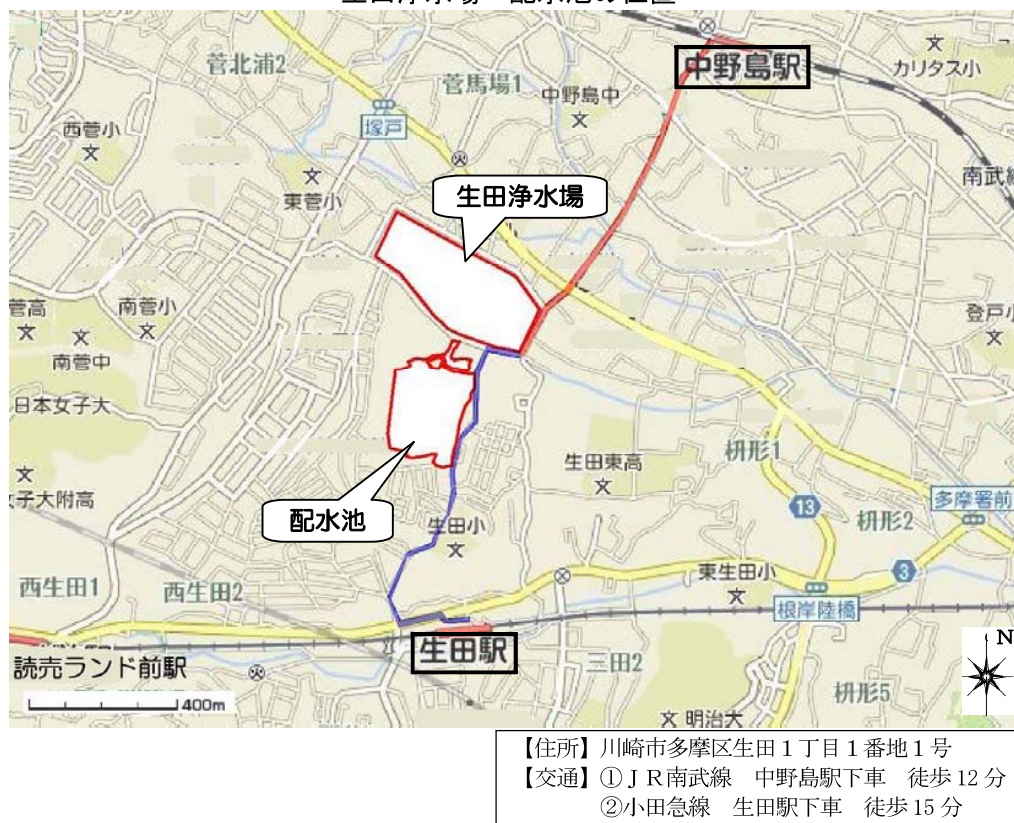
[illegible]

中野島駅
菅北浦2
菅馬場1
中野島中
カリタス小
西菅小
塚戸
東菅小
生田浄水場
南武
菅高
南菅小
登戸小
南菅中
日本女子大
生田東高
枡形1
配水池
子大附高
13
多摩署前
生田小
枡形2
西生田1
西生田2
東生田小
3
根岸陸橋
生田駅
N
読売ランド前駅
三田2
400m
枡形5
明治大

【住所】川崎市多摩区生田１丁目１番地１号
【交通】①ＪＲ南武線　中野島駅下車　徒歩 12 分
②小田急線　生田駅下車　徒歩 15 分